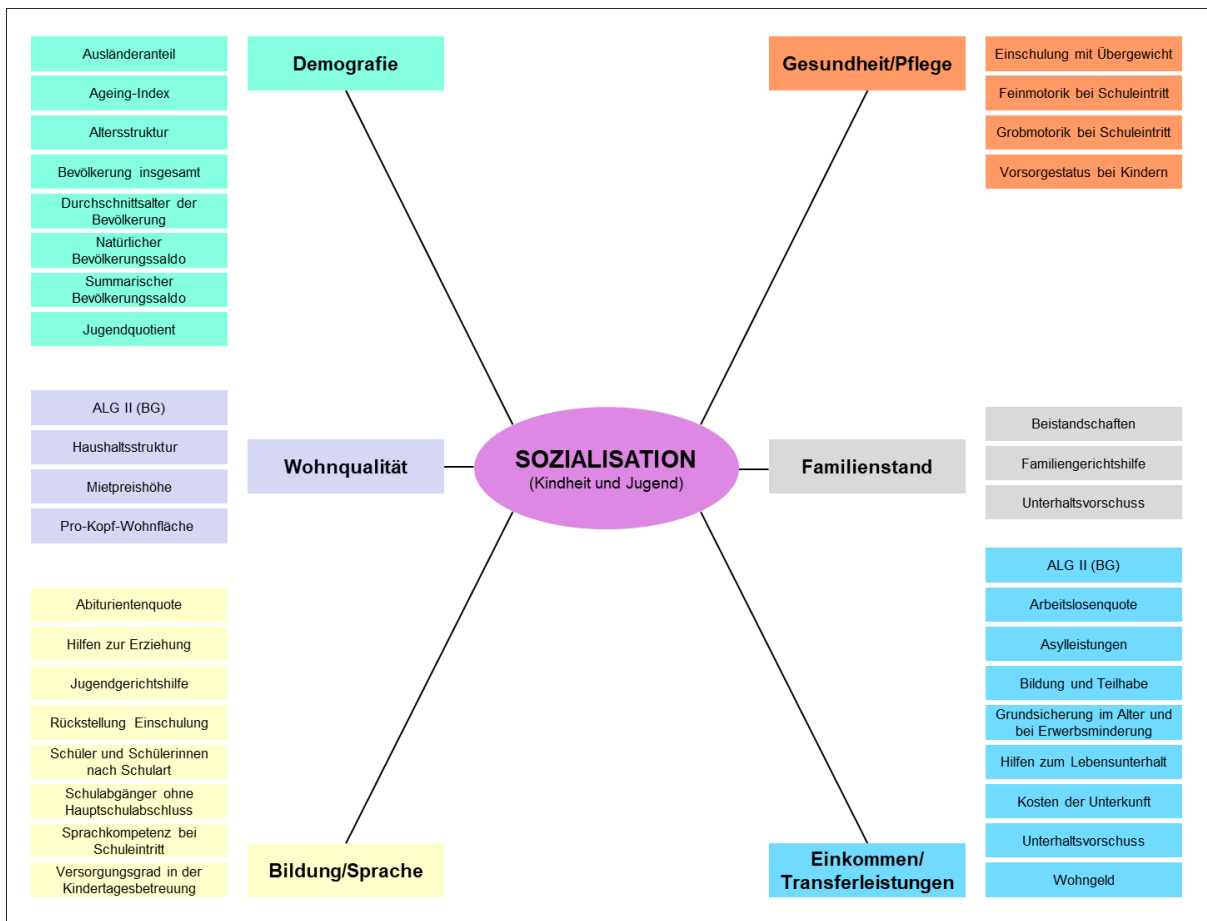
Ausländeranteil
Ageing-Index
Altersstruktur
Bevölkerung insgesamt
Durchschnittsalter der Bevölkerung
Natürlicher Bevölkerungssaldo
Summarischer Bevölkerungssaldo
Jugendquotient

Demografie

Gesundheit/Pflege

Einschulung mit Übergewicht
Feinmotorik bei Schuleintritt
Grobmotorik bei Schuleintritt
Vorsorgestatus bei Kindern

ALG II (BG)
Haushaltsstruktur
Mietpreishöhe
Pro-Kopf-Wohnfläche

Wohnqualität

SOZIALISATION
(Kindheit und Jugend)

Familienstand

Beistandschaften
Familiengerichtshilfe
Unterhaltsvorschuss

Abiturientenquote
Hilfen zur Erziehung
Jugendgerichtshilfe
Rückstellung Einschulung
Schüler und Schülerinnen nach Schulart
Schulabgänger ohne Hauptschulabschluss
Sprachkompetenz bei Schuleintritt
Versorgungsgrad in der Kindertagesbetreuung

Bildung/Sprache

Einkommen/ Transferleistungen

ALG II (BG)
Arbeitslosenquote
Asylleistungen
Bildung und Teilhabe
Grundsicherung im Alter und bei Erwerbsminderung
Hilfen zum Lebensunterhalt
Kosten der Unterkunft
Unterhaltsvorschuss
Wohngeld